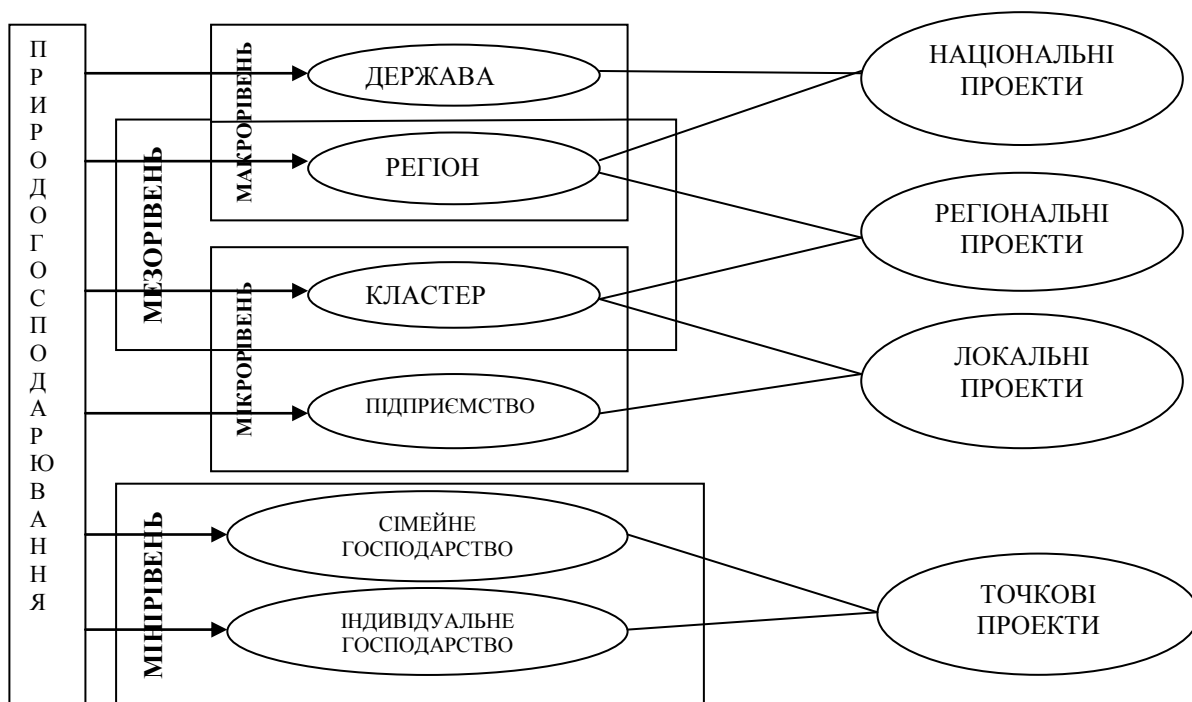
ПРИРОДОГОСПОДАРЮВАННЯ

МАКРОРІВЕНЬ
ДЕРЖАВА
РЕГІОН

МЕЗОРІВЕНЬ

МІКРОРІВЕНЬ
КЛАСТЕР
ПІДПРИЄМСТВО

МІНІРІВЕНЬ
СІМЕЙНЕ ГОСПОДАРСТВО
ІНДИВІДУАЛЬНЕ ГОСПОДАРСТВО

НАЦІОНАЛЬНІ ПРОЕКТИ

РЕГІОНАЛЬНІ ПРОЕКТИ

ЛОКАЛЬНІ ПРОЕКТИ

ТОЧКОВІ ПРОЕКТИ